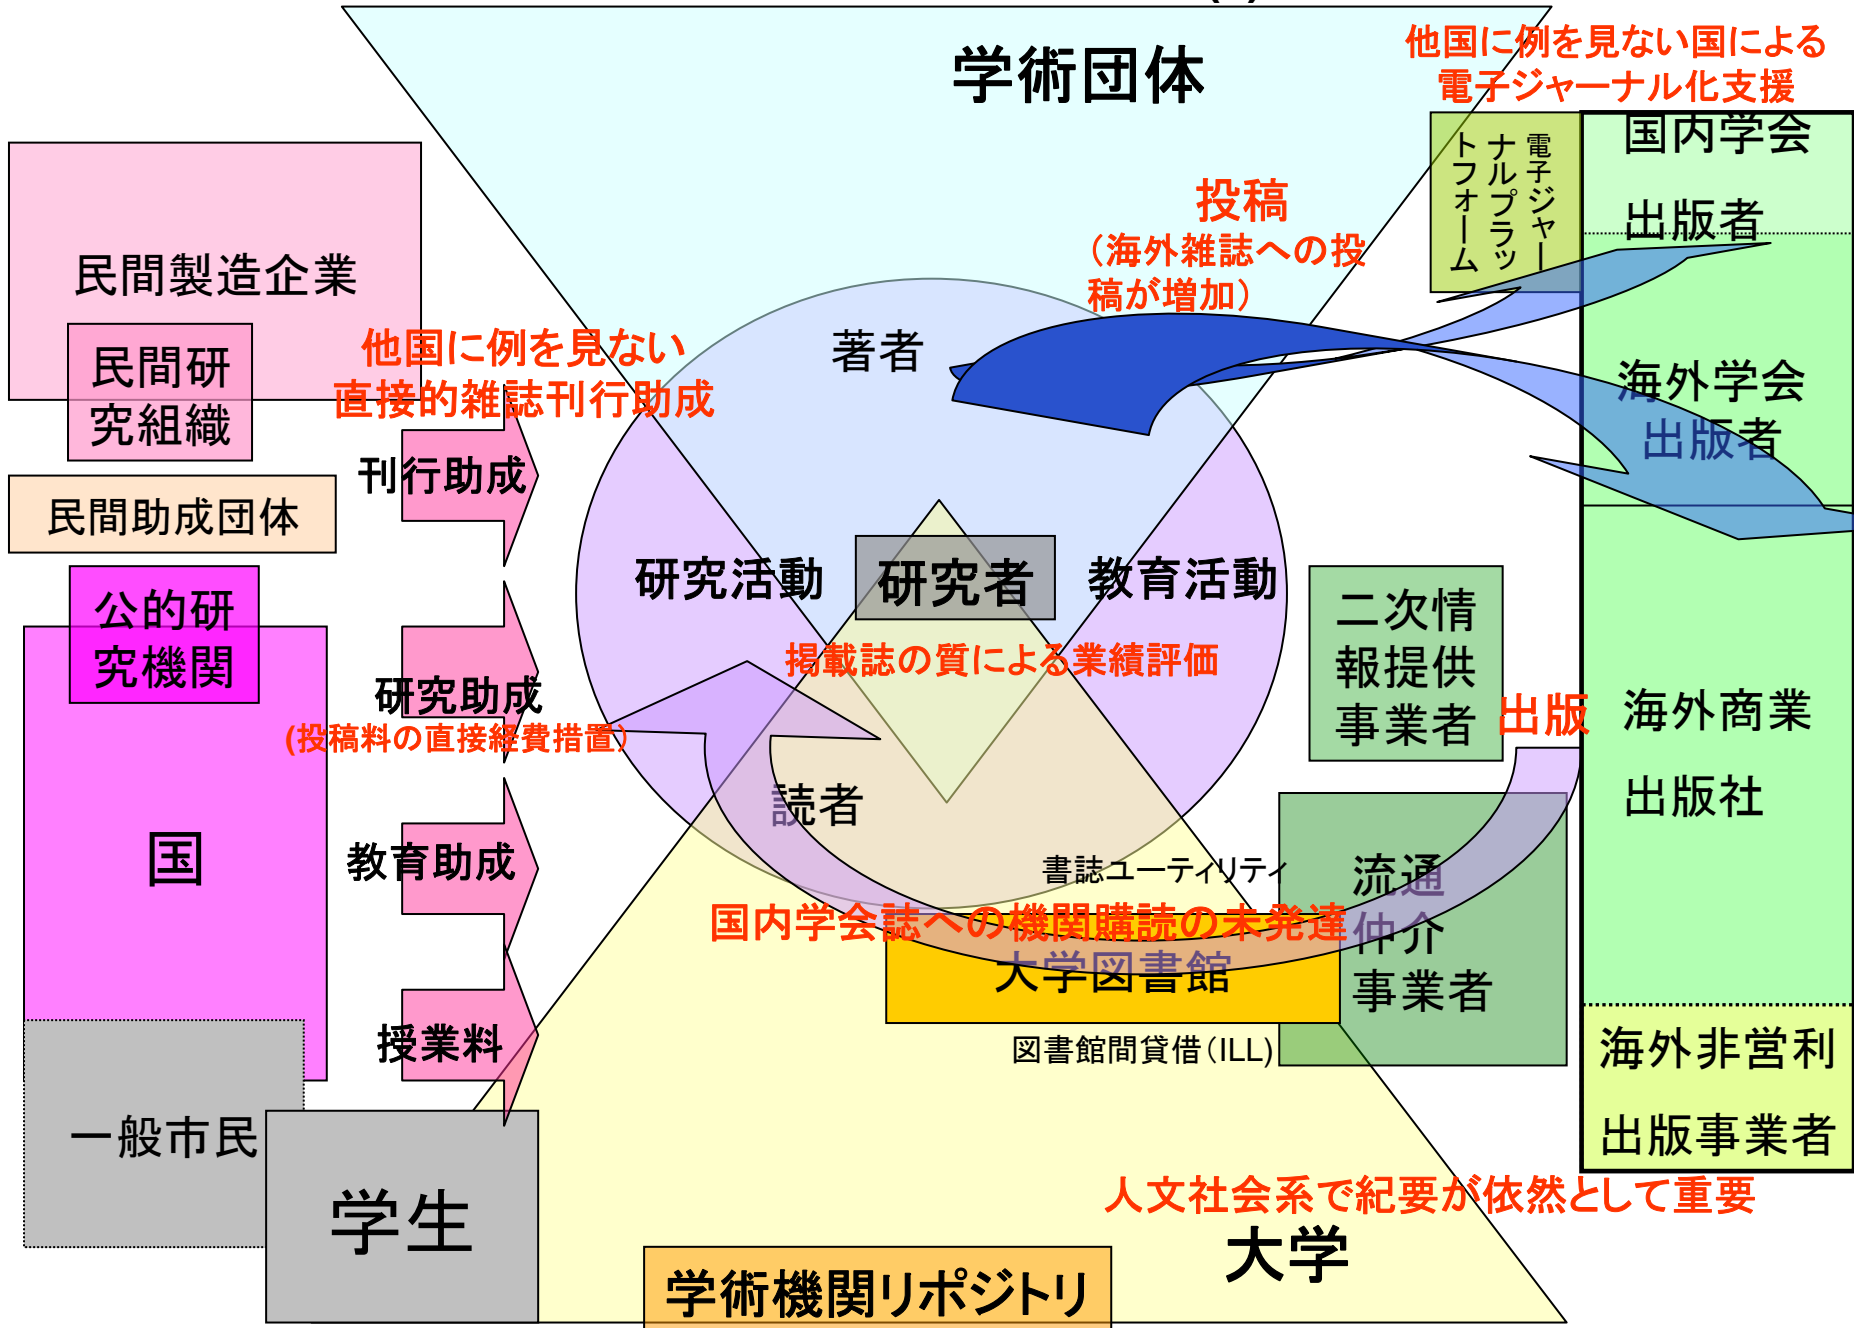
学術団体

他国に例を見ない国による電子ジャーナル化支援

電子ジャーナルプラットフォーム

国内学会
出版者

投稿
（海外雑誌への投稿が増加）

民間製造企業

民間研究組織

他国に例を見ない直接的雑誌刊行助成

著者

海外学会
出版者

刊行助成

民間助成団体

研究活動

研究者

教育活動

二次情報提供事業者

公的研究機関

掲載誌の質による業績評価

研究助成
(投稿料の直接経費措置)

出版

海外商業
出版社

読者

国

教育助成

書誌ユーティリティ

流通仲介事業者

国内学会誌への機関購読の未発達

大学図書館

図書館間貸借(ILL)

授業料

海外非営利
出版事業者

一般市民

学生

人文社会系で紀要が依然として重要

大学

学術機関リポジトリ